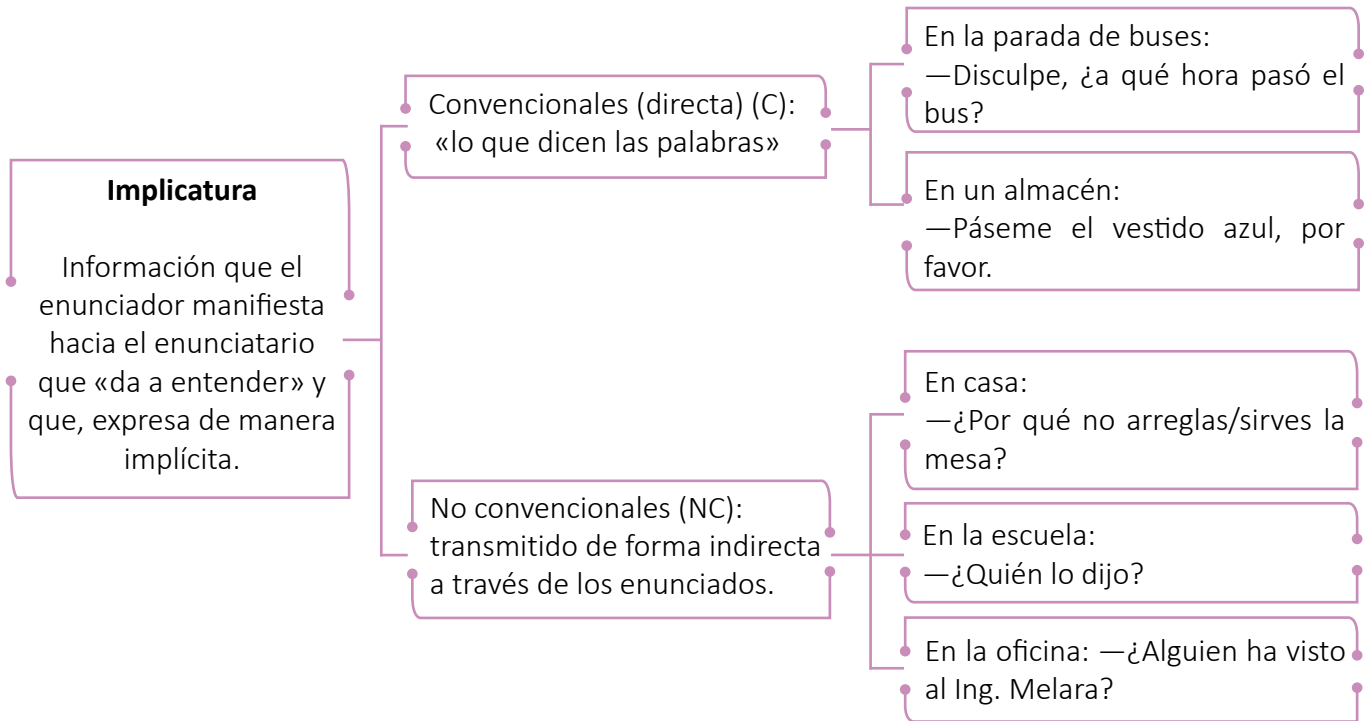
**Implicatura**

Información que el enunciador manifiesta hacia el enunciatario que «da a entender» y que, expresa de manera implícita.

Convencionales (directa) (C): «lo que dicen las palabras»

En la parada de buses:
—Disculpe, ¿a qué hora pasó el bus?

En un almacén:
—Páseme el vestido azul, por favor.

No convencionales (NC): transmitido de forma indirecta a través de los enunciados.

En casa:
—¿Por qué no arreglas/sirves la mesa?

En la escuela:
—¿Quién lo dijo?

En la oficina: —¿Alguien ha visto al Ing. Melara?